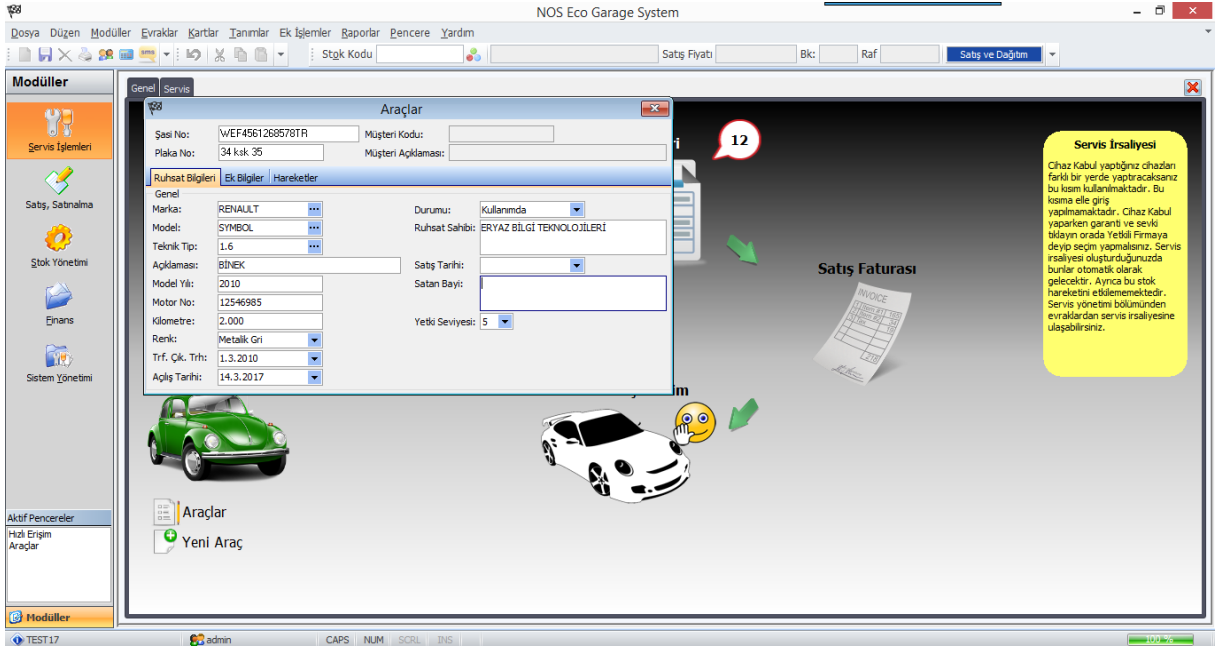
NOS Eco Garage System

Dosya Düzen Modüller Evraklar Kartlar Tanımlar Ek İşlemler Raporlar Pencere Yardım

Stok Kodu Satış Fiyatı Bk: Raf Satış ve Dağıtım

Modüller

Servis İşlemleri

Satış, Satınalma

Stok Yönetimi

Finans

Sistem Yönetimi

Aktif Pencereler

Hızlı Erişim
Araçlar

Modüller

Genel Servis

Araçlar

Şasi No: WEF4561268578TR
Müşteri Kodu:
Plaka No: 34 ksk 35
Müşteri Açıklaması:

Ruhsat Bilgileri Ek Bilgiler Hareketler

Genel

Marka: RENAULT
Durumu: Kullanımda
Model: SYMBOL
Ruhsat Sahibi: ERYAZ BİLGİ TEKNOLOJİLERİ
Teknik Tip: 1.6
Açıklaması: BİNEK
Satış Tarihi:
Model Yılı: 2010
Satan Bayi:
Motor No: 12546985
Kilometre: 2.000
Yetki Seviyesi: 5
Renk: Metalik Gri
Trf. Çık. Trh: 1.3.2010
Açılış Tarihi: 14.3.2017

12

Satış Faturası

INVOICE

Servis İrsaliyesi

Cihaz Kabul yaptığınız cihazları farklı bir yerde yaptıracaksanız bu kısım kullanılmaktadır. Bu kısıma elle giriş yapılmamaktadır. Cihaz Kabul yaparken garanti ve sevki tıklayın orada Yetkili Firmaya deyip seçim yapmalısınız. Servis irsaliyesi oluşturduğunuzda bunlar otomatik olarak gelecektir. Ayrıca bu stok hareketini etkilememektedir. Servis yönetimi bölümünden evraklardan servis irsaliyesine ulaşabilirsiniz.

Araçlar

Yeni Araç

TEST17 admin CAPS NUM SCRL INS